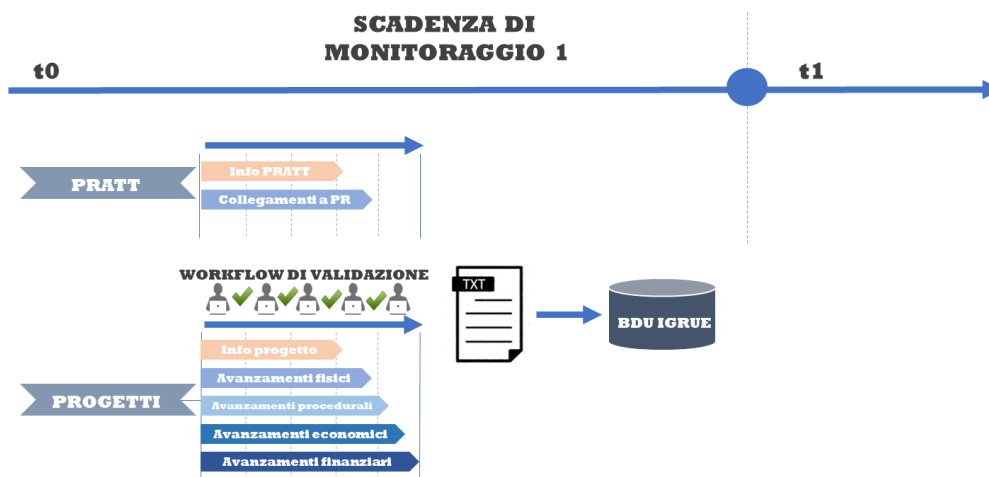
SCADENZA DI MONITORAGGIO 1

t0

t1

PRATT

Info PRATT

Collegamenti a PR

WORKFLOW DI VALIDAZIONE

TXT

BDU IGRUE

PROGETTI

Info progetto

Avanzamenti fisici

Avanzamenti procedurali

Avanzamenti economici

Avanzamenti finanziari